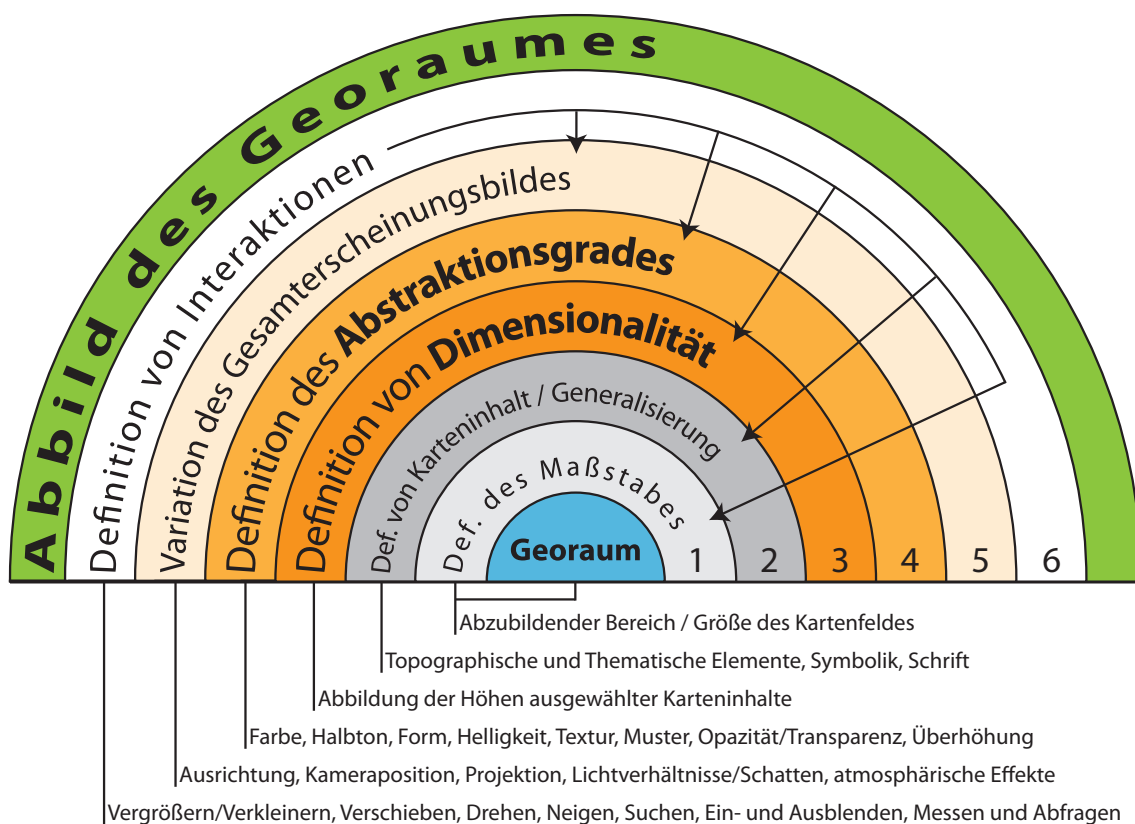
Abbild des Georaumes

Definition von Interaktionen

Variation des Gesamterscheinungsbildes

Definition des Abstraktionsgrades

Definition von Dimensionalität

Def. von Karteninhalt / Generalisierung

Def. des Maßstabes

Georaum

1 2 3 4 5 6

Abzubildender Bereich / Größe des Kartenfeldes

Topographische und Thematische Elemente, Symbolik, Schrift

Abbildung der Höhen ausgewählter Karteninhalte

Farbe, Halbton, Form, Helligkeit, Textur, Muster, Opazität/Transparenz, Überhöhung

Ausrichtung, Kameraposition, Projektion, Lichtverhältnisse/Schatten, atmosphärische Effekte

Vergrößern/Verkleinern, Verschieben, Drehen, Neigen, Suchen, Ein- und Ausblenden, Messen und Abfragen